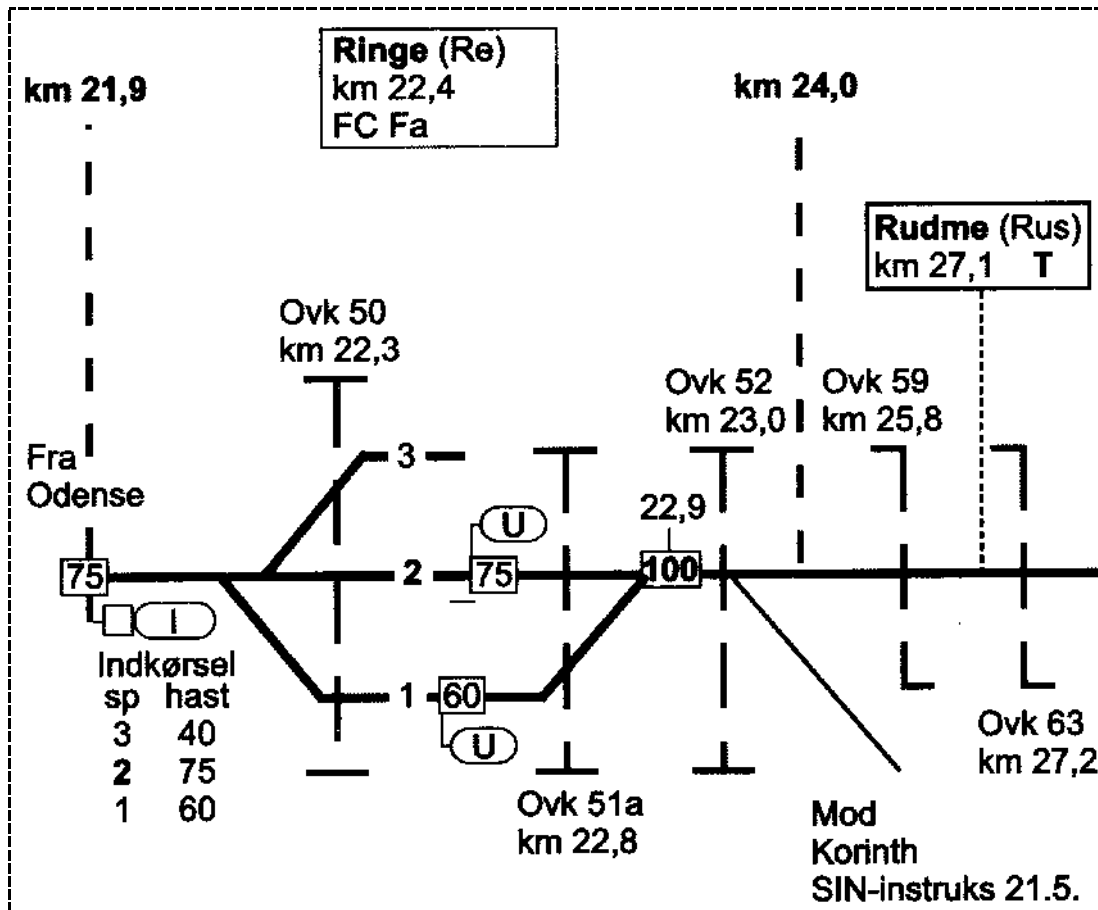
km 21,9

Ringe (Re)
km 22,4
FC Fa

km 24,0

Rudme (Rus)
km 27,1 T

Ovk 50
km 22,3

Ovk 52
km 23,0

Ovk 59
km 25,8

Fra
Odense

3

22,9

U

75

2

75

100

I

1

60

U

Indkørsel
| sp | hast |
|---|---|
| 3 | 40 |
| 2 | 75 |
| 1 | 60 |

Ovk 51a
km 22,8

Mod
Korinth
SIN-instruks 21.5.

Ovk 63
km 27,2